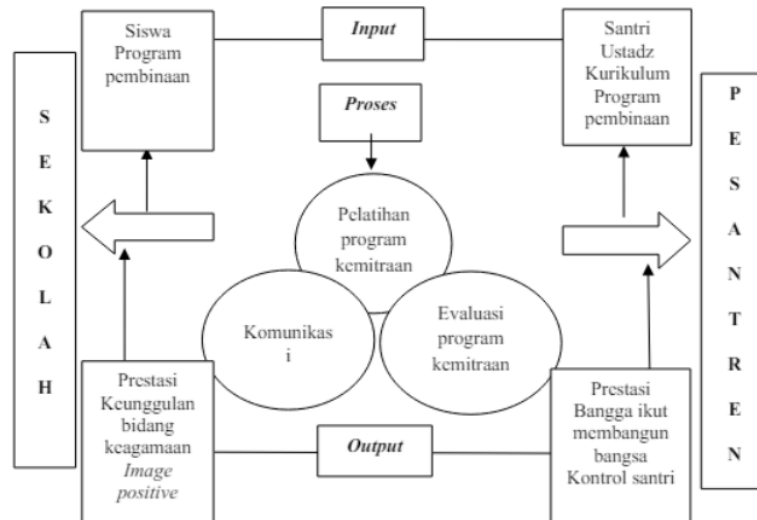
Siswa
Program
pembinaan

Input

Santri
Ustadz
Kurikulum
Program
pembinaan

S
E
K
O
L
A
H

Proses

P
E
S
A
N
T
R
E
N

Pelatihan
program
kemitraan

Komunikas
i

Evaluasi
program
kemitraan

Prestasi
Keunggulan
bidang
keagamaan
*Image positive*

Output

Prestasi
Bangga ikut
membangun
bangsa
Kontrol santri